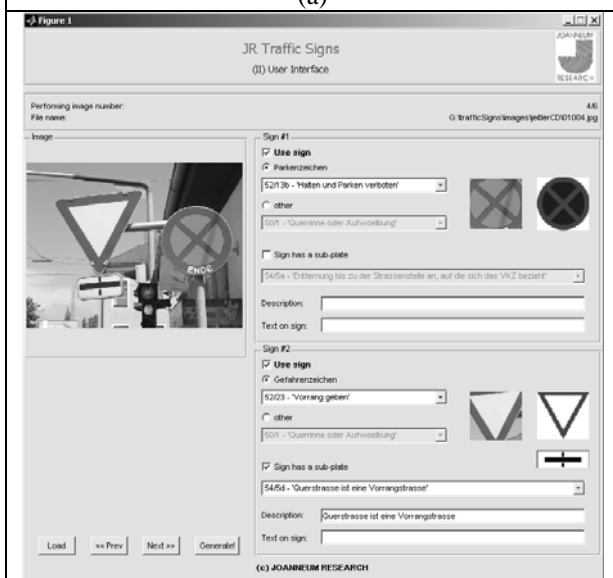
(a)

Figure 1

JR Traffic Signs

(II) User Interface

JOANNEUM RESEARCH

Performing image number:
File name:

4/6
G:\trafficSigns\images\jeitlerCD\01004.jpg

Image

ENDE

Sign #1

Use sign

Parkenzeichen

52/13b - 'Halten und Parken verboten'

other

50/1 - 'Querrinne oder Aufwoelbung'

Sign has a sub-plate

54/5a - 'Entfernung bis zu der Strassenstelle an, auf die sich das VKZ bezieht'

Description:

Text on sign:

Sign #2

Use sign

Gefahrenzeichen

52/23 - 'Vorrang geben'

other

50/1 - 'Querrinne oder Aufwoelbung'

Sign has a sub-plate

54/5d - 'Querstrasse ist eine Vorrangstrasse'

Description: Querstrasse ist eine Vorrangstrasse

Text on sign:

Load

<< Prev

Next >>

Generate!

(c) JOANNEUM RESEARCH